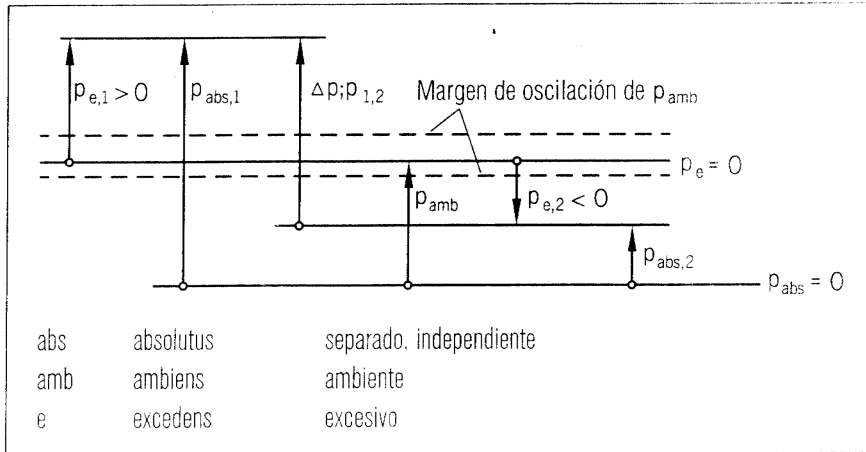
$p_{e,1} > 0$

$p_{abs,1}$

$\Delta p; p_{1,2}$

Margen de oscilación de $p_{amb}$

$p_e = 0$

$p_{amb}$

$p_{e,2} < 0$

$p_{abs,2}$

$p_{abs} = 0$

| | | |
|---|---|---|
| abs | absolutus | separado, independiente |
| amb | ambiens | ambiente |
| e | excedens | excesivo |